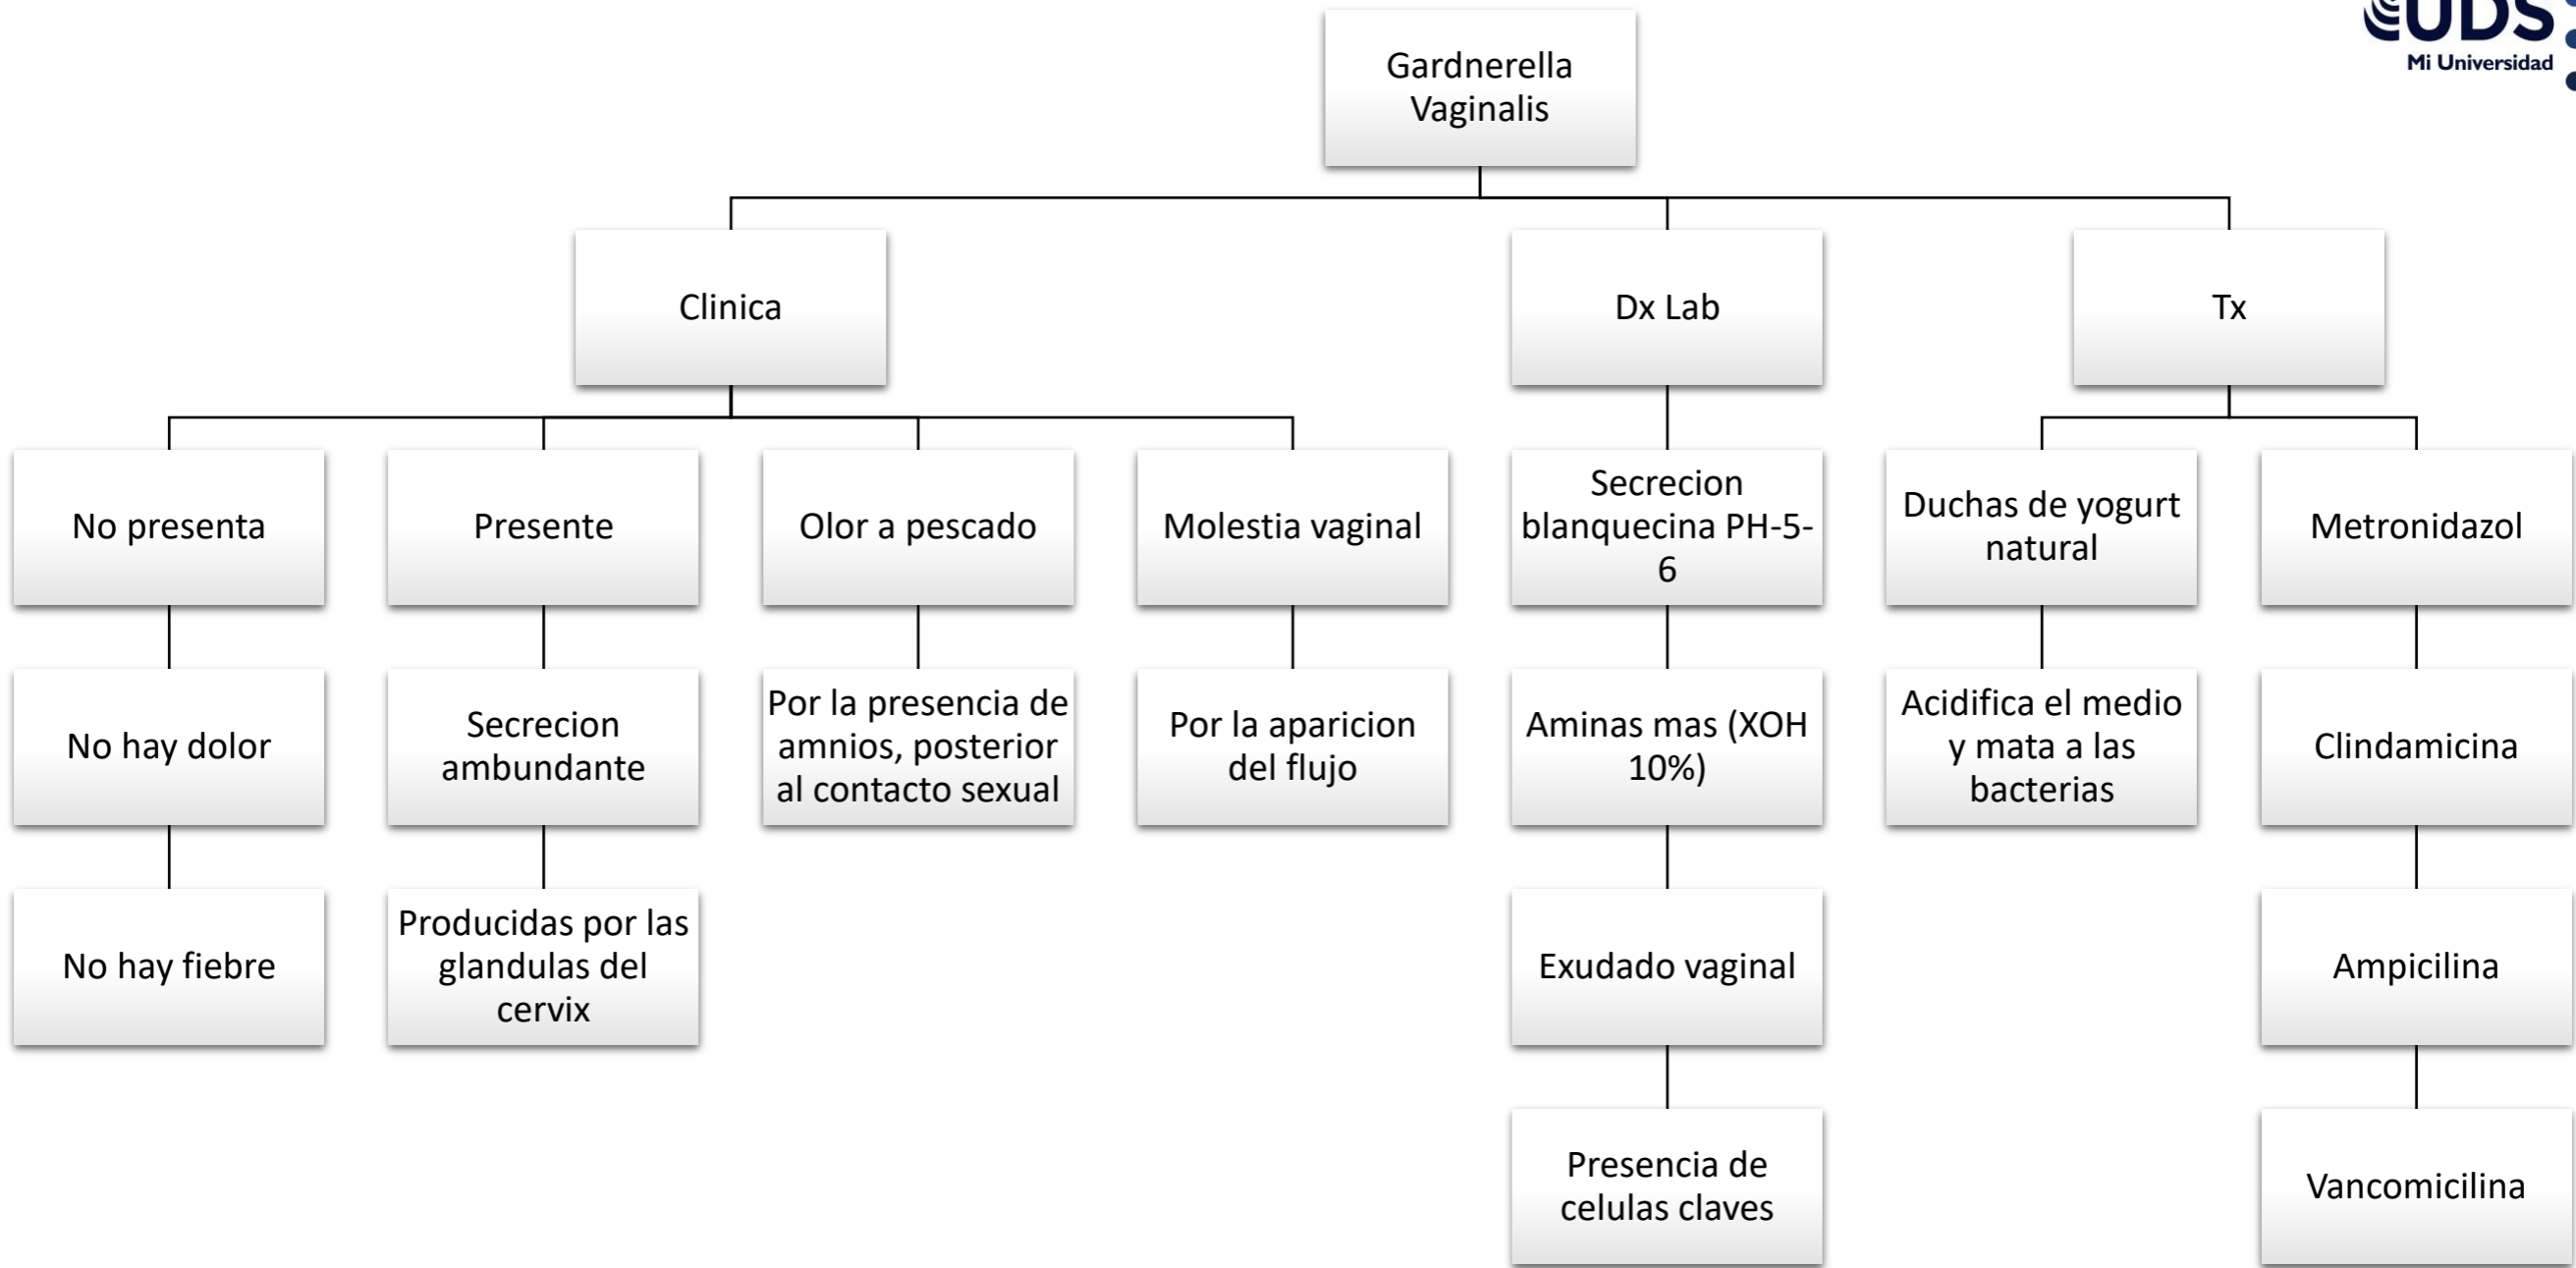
UDS
Mi Universidad

Gardnerella Vaginalis

Clinica

Dx Lab

Tx

No presenta

No hay dolor

No hay fiebre

Presente

Secrecion ambundante

Producidas por las glandulas del cervix

Olor a pescado

Por la presencia de amnios, posterior al contacto sexual

Molestia vaginal

Por la aparicion del flujo

Secrecion blanquecina PH-5-6

Aminas mas (XOH 10%)

Exudado vaginal

Presencia de celulas claves

Duchas de yogurt natural

Acidifica el medio y mata a las bacterias

Metronidazol

Clindamicina

Ampicilina

Vancomicilina